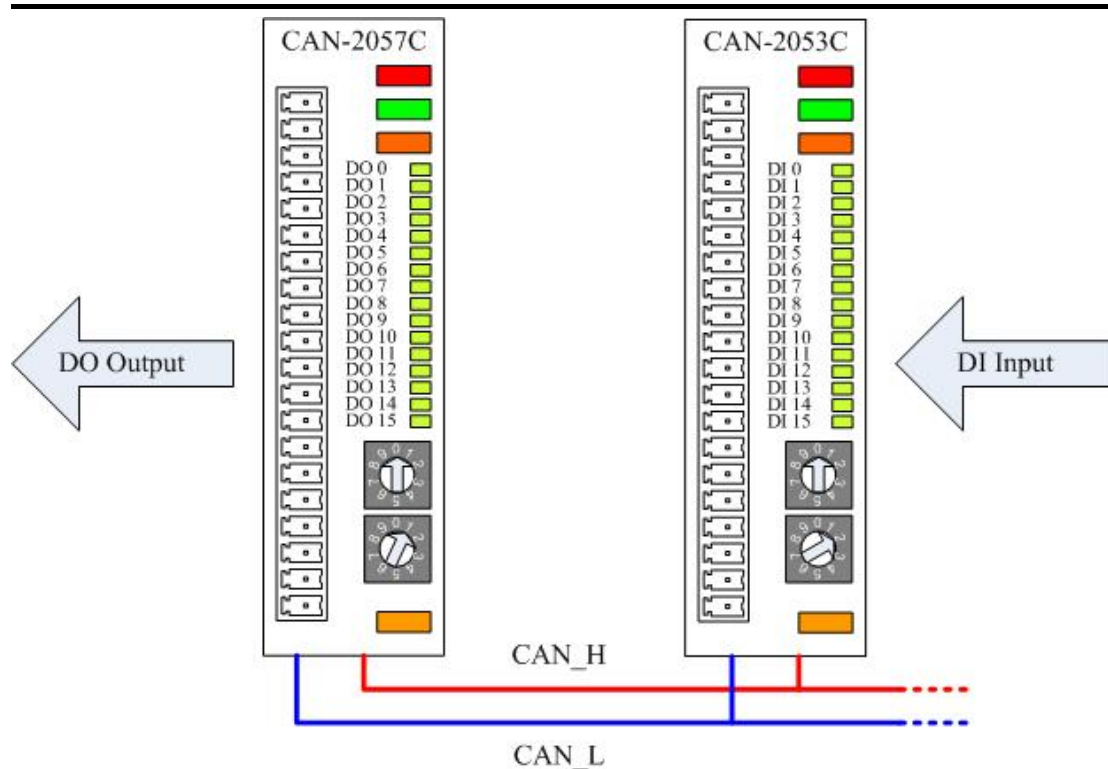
CAN-2057C

DO 0
DO 1
DO 2
DO 3
DO 4
DO 5
DO 6
DO 7
DO 8
DO 9
DO 10
DO 11
DO 12
DO 13
DO 14
DO 15

CAN-2053C

DI 0
DI 1
DI 2
DI 3
DI 4
DI 5
DI 6
DI 7
DI 8
DI 9
DI 10
DI 11
DI 12
DI 13
DI 14
DI 15

DO Output

DI Input

CAN_H

CAN_L